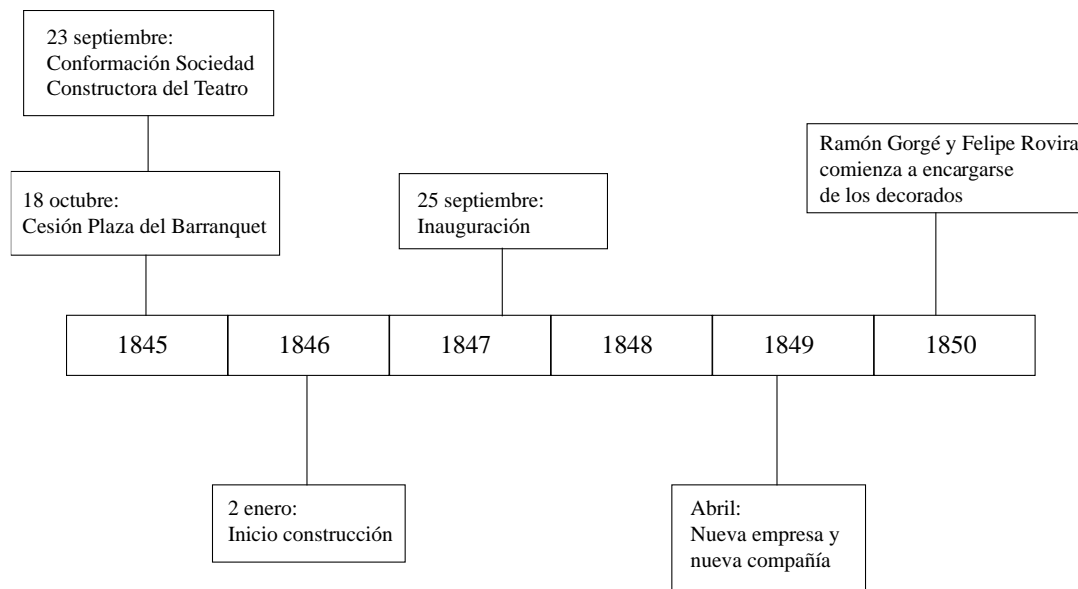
23 septiembre:
Conformación Sociedad
Constructora del Teatro

18 octubre:
Cesión Plaza del Barranquet

25 septiembre:
Inauguración

Ramón Gorgé y Felipe Rovira
comienza a encargarse
de los decorados

| 1845 | 1846 | 1847 | 1848 | 1849 | 1850 |
|---|---|---|---|---|---|

2 enero:
Inicio construcción

Abril:
Nueva empresa y
nueva compañía